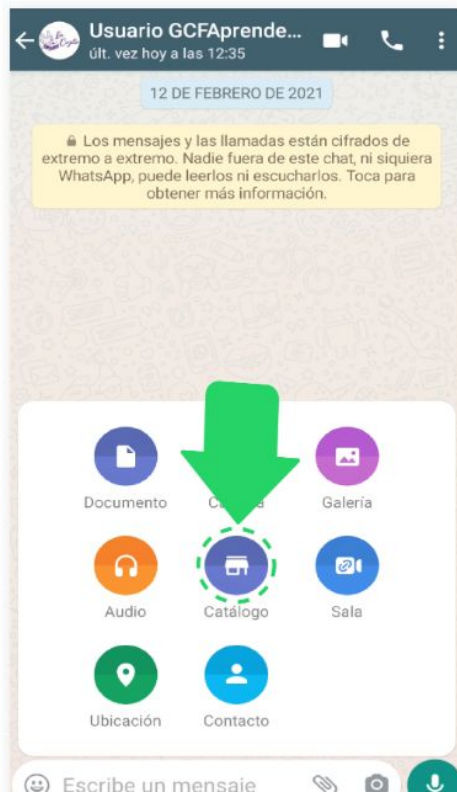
Usuario GCFAprende...
últ. vez hoy a las 12:35

12 DE FEBRERO DE 2021

🔒 Los mensajes y las llamadas están cifrados de extremo a extremo. Nadie fuera de este chat, ni siquiera WhatsApp, puede leerlos ni escucharlos. Toca para obtener más información.

Documento
C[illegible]a
Galería
Audio
Catálogo
Sala
Ubicación
Contacto

Escribe un mensaje